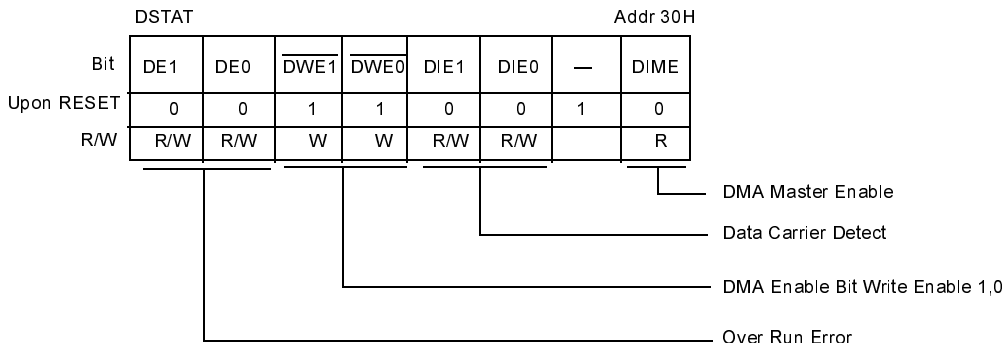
DSTAT Addr 30H

| Bit | DE1 | DE0 | $\overline{DWE1}$ | $\overline{DWE0}$ | DIE1 | DIE0 | — | DIME |
|---|---|---|---|---|---|---|---|---|
| Upon RESET | 0 | 0 | 1 | 1 | 0 | 0 | 1 | 0 |
| R/W | R/W | R/W | W | W | R/W | R/W | | R |

DMA Master Enable

Data Carrier Detect

DMA Enable Bit Write Enable 1,0

Over Run Error